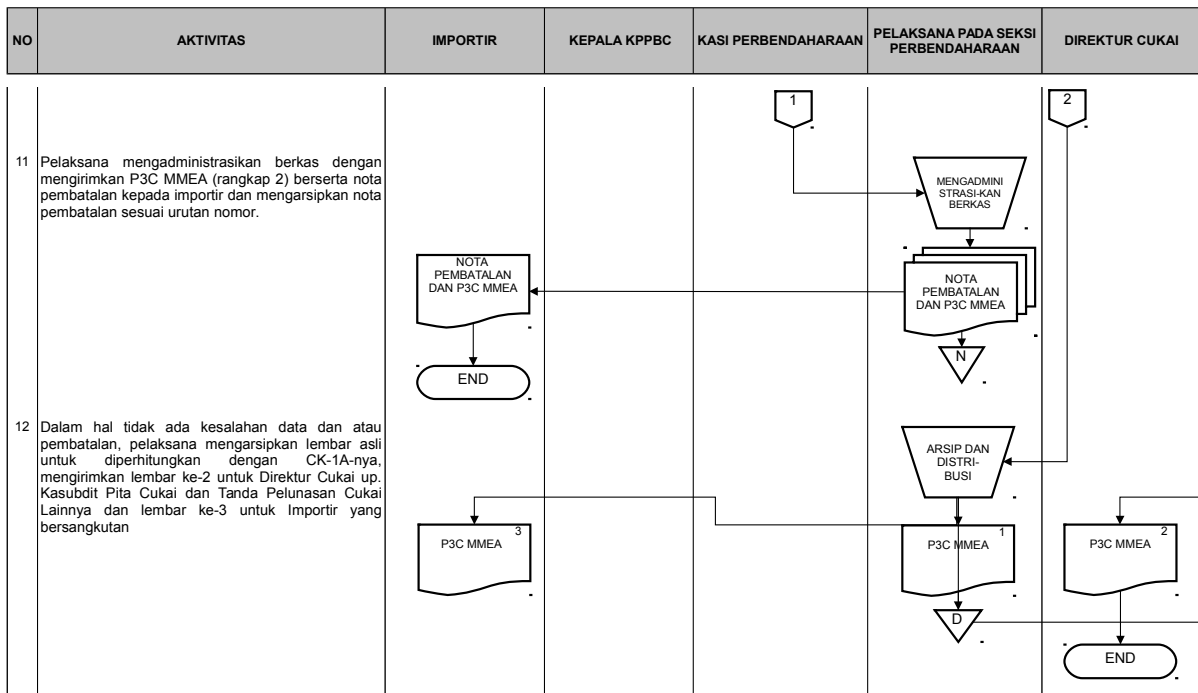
| NO | AKTIVITAS | IMPORTIR | KEPALA KPPBC | KASI PERBENDAHARAAN | PELAKSANA PADA SEKSI PERBENDAHARAAN | DIREKTUR CUKAI |
|---|---|---|---|---|---|---|

1

2

11 Pelaksana mengadministrasikan berkas dengan mengirimkan P3C MMEA (rangkap 2) berserta nota pembatalan kepada importir dan mengarsipkan nota pembatalan sesuai urutan nomor.

MENGADMINI STRASI-KAN BERKAS

NOTA PEMBATALAN DAN P3C MMEA

NOTA PEMBATALAN DAN P3C MMEA

N

END

12 Dalam hal tidak ada kesalahan data dan atau pembatalan, pelaksana mengarsipkan lembar asli untuk diperhitungkan dengan CK-1A-nya, mengirimkan lembar ke-2 untuk Direktur Cukai up. Kasubdit Pita Cukai dan Tanda Pelunasan Cukai Lainnya dan lembar ke-3 untuk Importir yang bersangkutan

ARSIP DAN DISTRI-BUSI

P3C MMEA 3

P3C MMEA 1

P3C MMEA 2

D

END